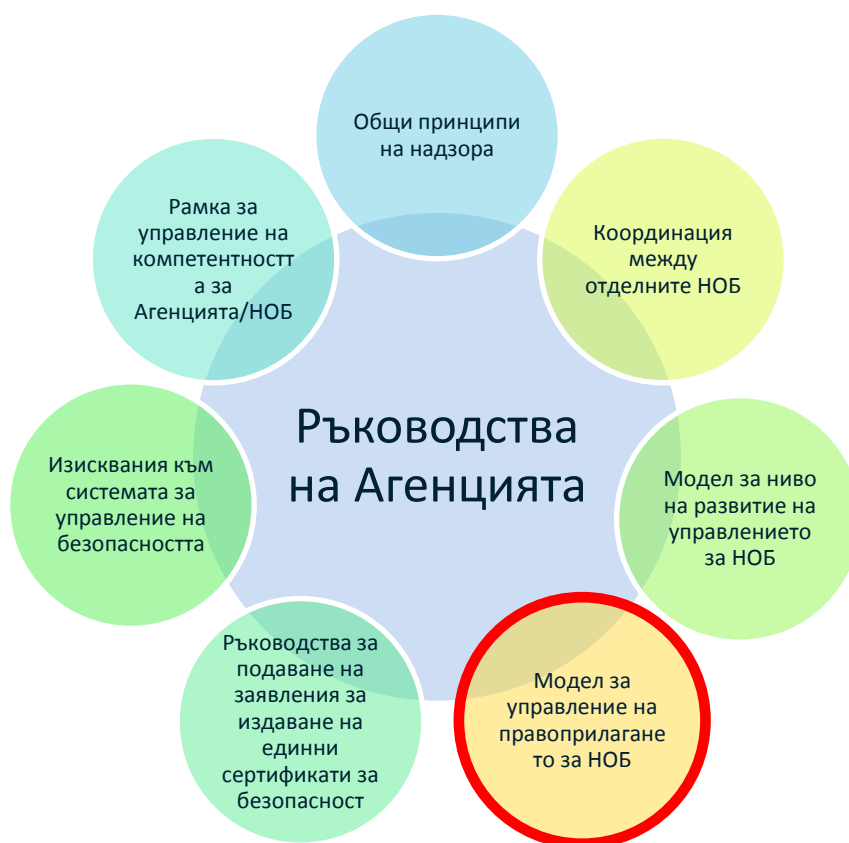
Ръководства на Агенцията

Общи принципи на надзора

Координация между отделните НОБ

Модел за ниво на развитие на управлението за НОБ

Модел за управление на правоприлагането за НОБ

Ръководства за подаване на заявления за издаване на единни сертификати за безопасност

Изисквания към системата за управление на безопасността

Рамка за управление на компетентността за Агенцията/НОБ